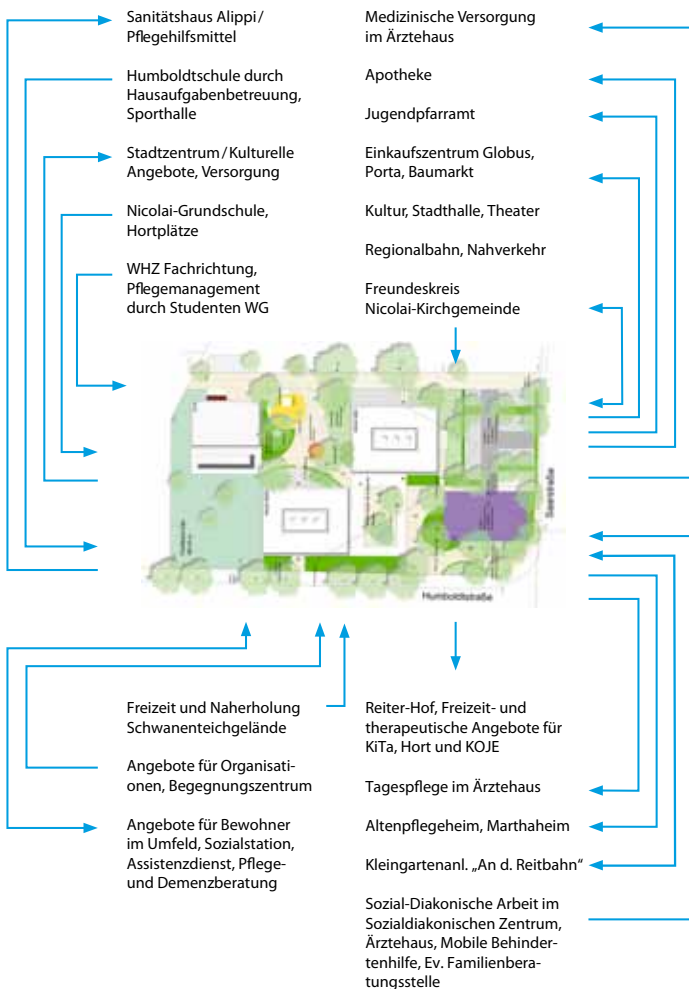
Sanitätshaus Alippi/ Pflegehilfsmittel

Humboldtschule durch Hausaufgabenbetreuung, Sporthalle

Stadtzentrum/Kulturelle Angebote, Versorgung

Nicolai-Grundschule, Hortplätze

WHZ Fachrichtung, Pflegemanagement durch Studenten WG

Medizinische Versorgung im Ärztehaus

Apotheke

Jugendpfarramt

Einkaufszentrum Globus, Porta, Baumarkt

Kultur, Stadthalle, Theater

Regionalbahn, Nahverkehr

Freundeskreis Nicolai-Kirchgemeinde

Seestraße

Humboldtstraße

Freizeit und Naherholung Schwanenteichgelände

Angebote für Organisationen, Begegnungszentrum

Angebote für Bewohner im Umfeld, Sozialstation, Assistenzdienst, Pflege- und Demenzberatung

Reiter-Hof, Freizeit- und therapeutische Angebote für KiTa, Hort und KOJE

Tagespflege im Ärztehaus

Altenpflegeheim, Marthaheim

Kleingartenanl. „An d. Reitbahn"

Sozial-Diakonische Arbeit im Sozialdiakonischen Zentrum, Ärztehaus, Mobile Behindertenhilfe, Ev. Familienberatungsstelle